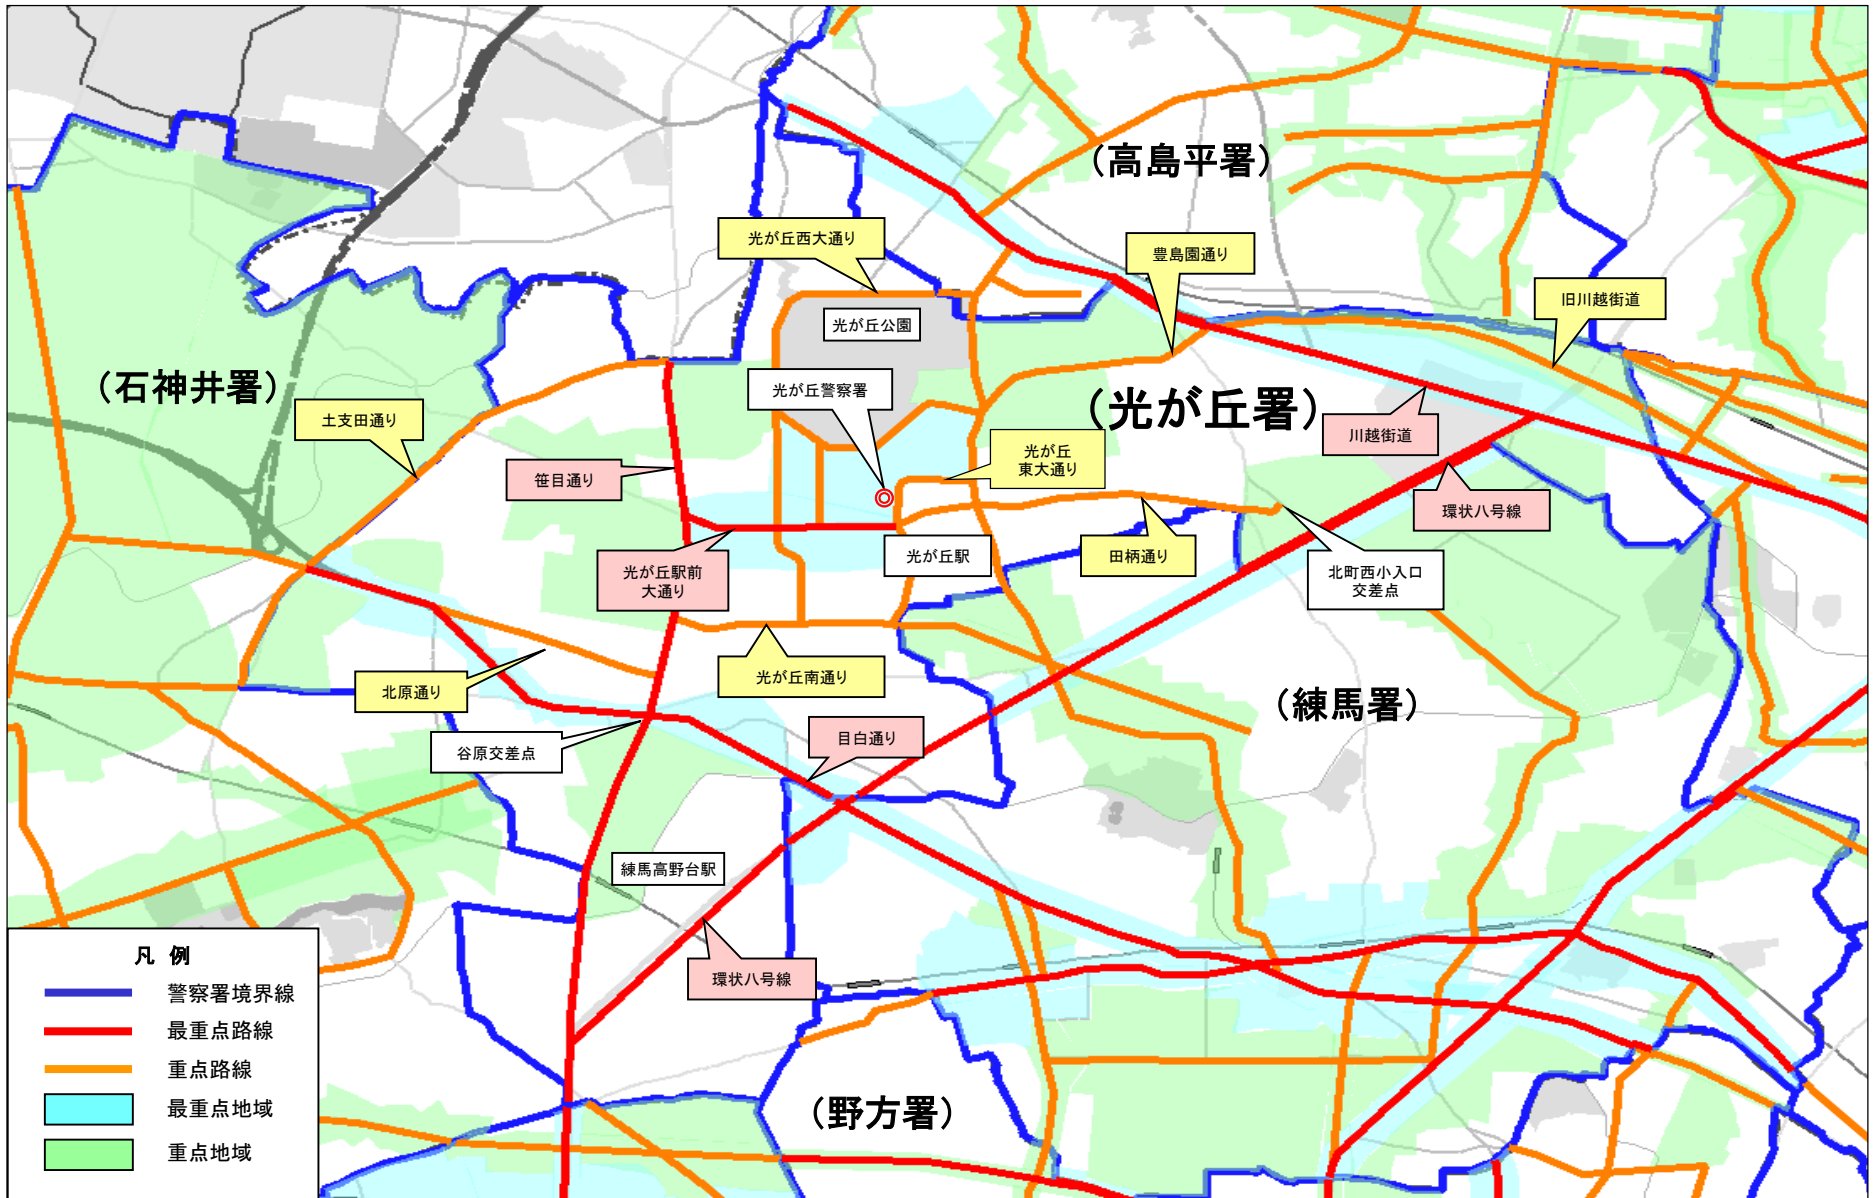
（高島平署）

光が丘西大通り

豊島園通り

旧川越街道

光が丘公園

（石神井署）

光が丘警察署

（光が丘署）

土支田通り

川越街道

光が丘東大通り

笹目通り

環状八号線

光が丘駅

田柄通り

北町西小入口交差点

光が丘駅前大通り

光が丘南通り

（練馬署）

北原通り

目白通り

谷原交差点

練馬高野台駅

環状八号線

（野方署）

凡　例

警察署境界線

最重点路線

重点路線

最重点地域

重点地域